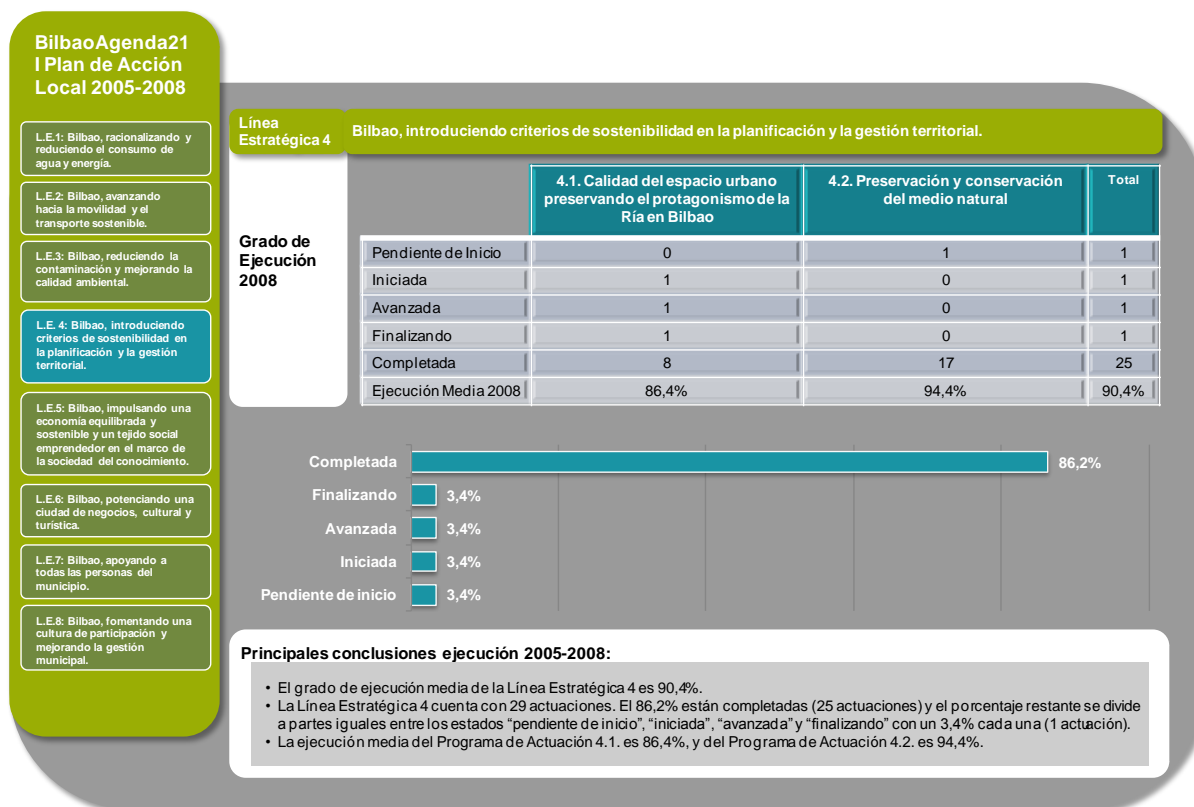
BilbaoAgenda21
I Plan de Acción Local 2005-2008

L.E.1: Bilbao, racionalizando y reduciendo el consumo de agua y energía.

L.E.2: Bilbao, avanzando hacia la movilidad y el transporte sostenible.

L.E.3: Bilbao, reduciendo la contaminación y mejorando la calidad ambiental.

L.E. 4: Bilbao, introduciendo criterios de sostenibilidad en la planificación y la gestión territorial.

L.E.5: Bilbao, impulsando una economía equilibrada y sostenible y un tejido social emprendedor en el marco de la sociedad del conocimiento.

L.E.6: Bilbao, potenciando una ciudad de negocios, cultural y turística.

L.E.7: Bilbao, apoyando a todas las personas del municipio.

L.E.8: Bilbao, fomentando una cultura de participación y mejorando la gestión municipal.

Línea Estratégica 4

Bilbao, introduciendo criterios de sostenibilidad en la planificación y la gestión territorial.

Grado de Ejecución 2008

| | 4.1. Calidad del espacio urbano preservando el protagonismo de la Ría en Bilbao | 4.2. Preservación y conservación del medio natural | Total |
|---|---|---|---|
| Pendiente de Inicio | 0 | 1 | 1 |
| Iniciada | 1 | 0 | 1 |
| Avanzada | 1 | 0 | 1 |
| Finalizando | 1 | 0 | 1 |
| Completada | 8 | 17 | 25 |
| Ejecución Media 2008 | 86,4% | 94,4% | 90,4% |

Completada 86,2%
Finalizando 3,4%
Avanzada 3,4%
Iniciada 3,4%
Pendiente de inicio 3,4%

Principales conclusiones ejecución 2005-2008:

• El grado de ejecución media de la Línea Estratégica 4 es 90,4%.
• La Línea Estratégica 4 cuenta con 29 actuaciones. El 86,2% están completadas (25 actuaciones) y el porcentaje restante se divide a partes iguales entre los estados “pendiente de inicio”, “iniciada”, “avanzada” y “finalizando” con un 3,4% cada una (1 actuación).
• La ejecución media del Programa de Actuación 4.1. es 86,4%, y del Programa de Actuación 4.2. es 94,4%.